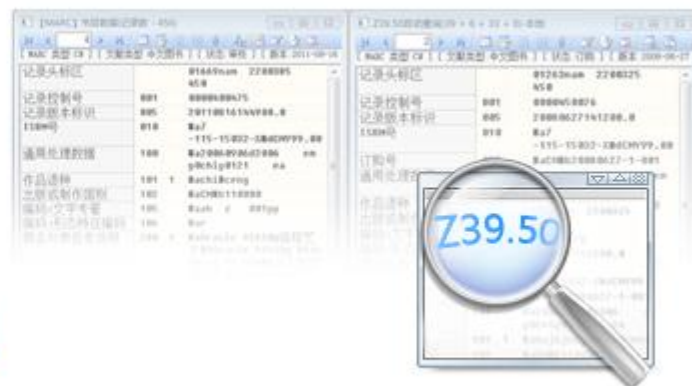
[MARC] 书目数据记录 - 456
MARC 类型 CN | 文献类型 中文图书 | 状态 审校 | 更新 2011-09-16

| | | |
|---|---|---|
| 记录头标区 | | 01469nam 2200085 450 |
| 记录控制号 | 001 | 0000680475 |
| 记录版本标识 | 005 | 20110816144908.0 |
| ISBN号 | 010 | ■a7 -115-15802-3■dCNY99.00 |
| 通用处理数据 | 100 | ■a20060906d2006 em y0chiy0121 ea |
| 作品语种 | 101 | ■achi■ceng |
| 出版或制作国别 | 102 | ■aCN■b110000 |
| 编码-文字专著 | 105 | ■ach z 000yy |
| 编码-形态特征编码 | 106 | ■ar |
| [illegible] | 200 | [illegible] |

Z39.50 检索数据 - 6 - 33 - 32 - 表格
MARC 类型 CN | 文献类型 中文图书 | 状态 订购 | 更新 2006-09-27

| | | |
|---|---|---|
| 记录头标区 | | 01263nam 2200325 450 |
| 记录控制号 | 001 | 0000450076 |
| 记录版本标识 | 005 | 20060627161200.0 |
| ISBN号 | 010 | ■a7 -115-15802-3■dCNY99.00 |
| 订购号 | | ■aCN■b20060627-1-001 |
| 通用处理数据 | | |
| 作品语种 | | |

Z39.50